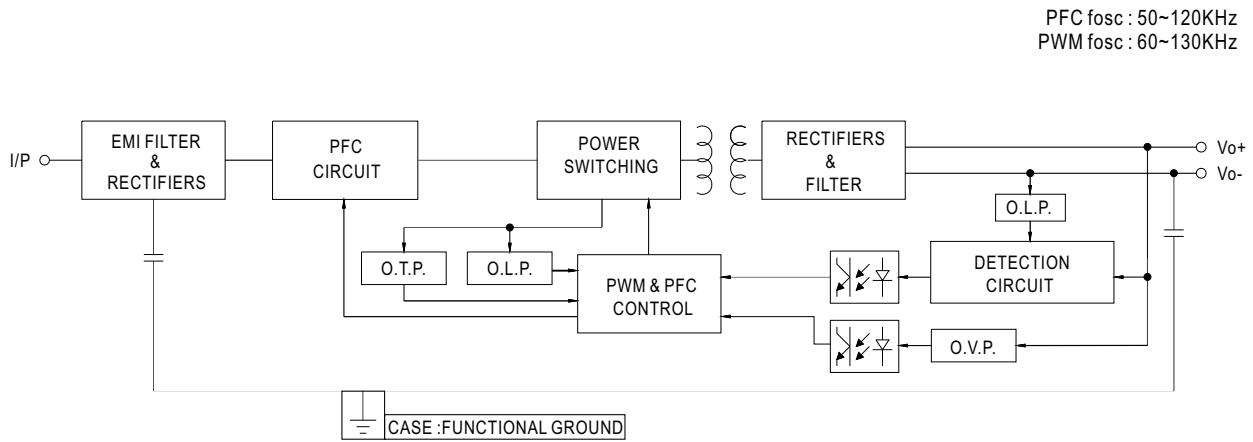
PFC fosc : 50~120KHz
PWM fosc : 60~130KHz

I/P

EMI FILTER
&
RECTIFIERS

PFC
CIRCUIT

POWER
SWITCHING

RECTIFIERS
&
FILTER

Vo+

Vo-

O.L.P.

O.T.P.

O.L.P.

PWM & PFC
CONTROL

DETECTION
CIRCUIT

O.V.P.

CASE :FUNCTIONAL GROUND